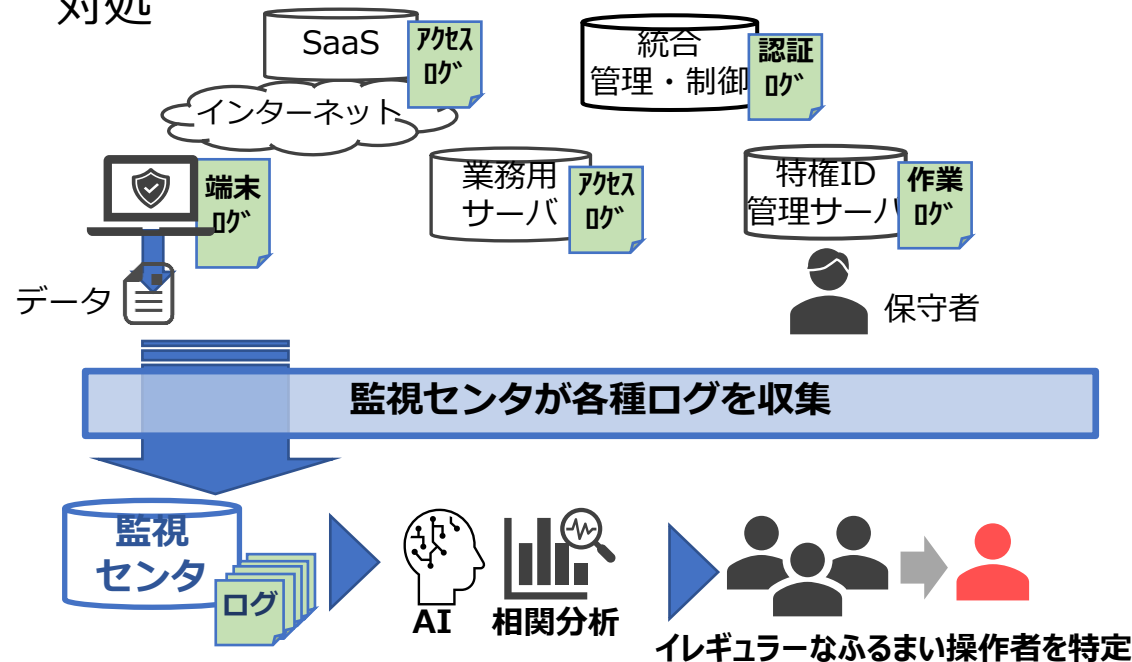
対処

SaaS
アクセスログ

統合管理・制御
認証ログ

インターネット

端末ログ

業務用サーバ
アクセスログ

特権ID管理サーバ
作業ログ

データ

保守者

監視センタが各種ログを収集

監視センタ
ログ

AI

相関分析

イレギュラーなふるまい操作者を特定